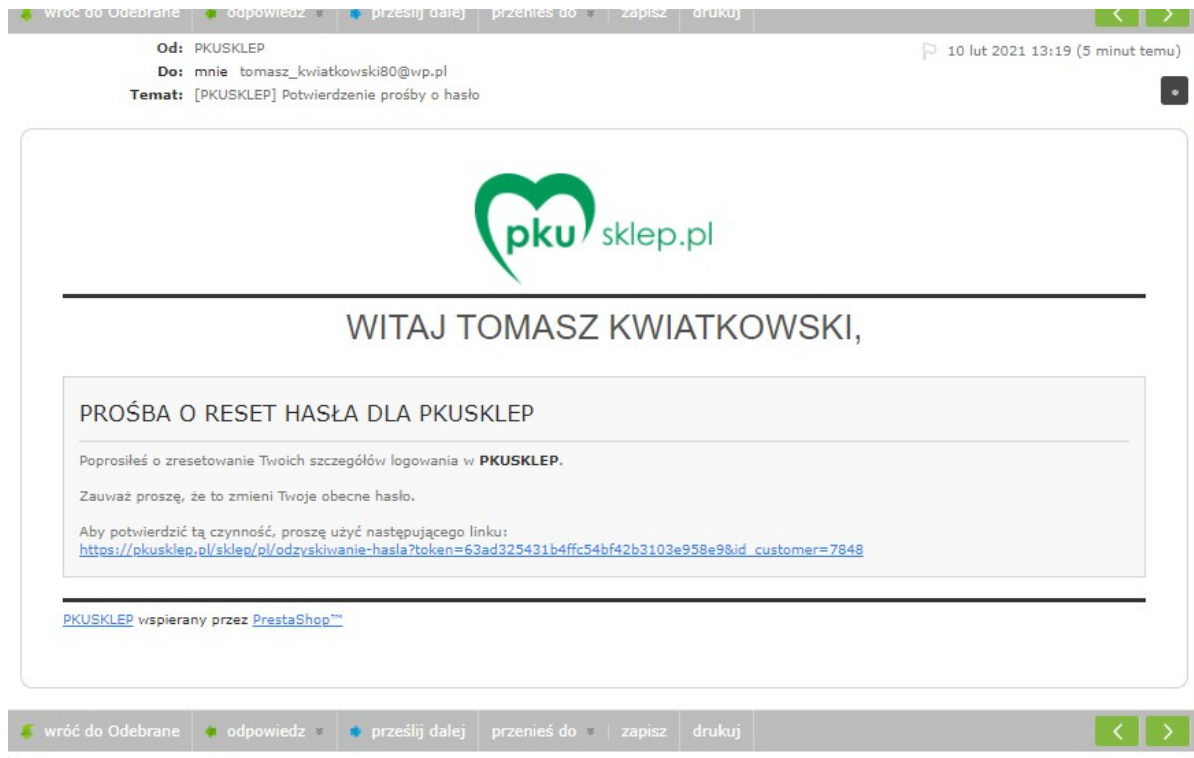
wróć do Odebrane | odpowiedz | prześlij dalej | przenieś do | zapisz | drukuj

Od: PKUSKLEP
Do: mnie tomasz_kwiatkowski80@wp.pl
Temat: [PKUSKLEP] Potwierdzenie prośby o hasło

10 lut 2021 13:19 (5 minut temu)

pku sklep.pl

WITAJ TOMASZ KWIATKOWSKI,

PROŚBA O RESET HASŁA DLA PKUSKLEP

Poprosiłeś o zresetowanie Twoich szczegółów logowania w **PKUSKLEP**.

Zauważ proszę, że to zmieni Twoje obecne hasło.

Aby potwierdzić tą czynność, proszę użyć następującego linku:
https://pkusklep.pl/sklep/pl/odzyskiwanie-hasla?token=63ad325431b4ffc54bf42b3103e958e9&id_customer=7848

PKUSKLEP wspierany przez PrestaShop™

wróć do Odebrane | odpowiedz | prześlij dalej | przenieś do | zapisz | drukuj